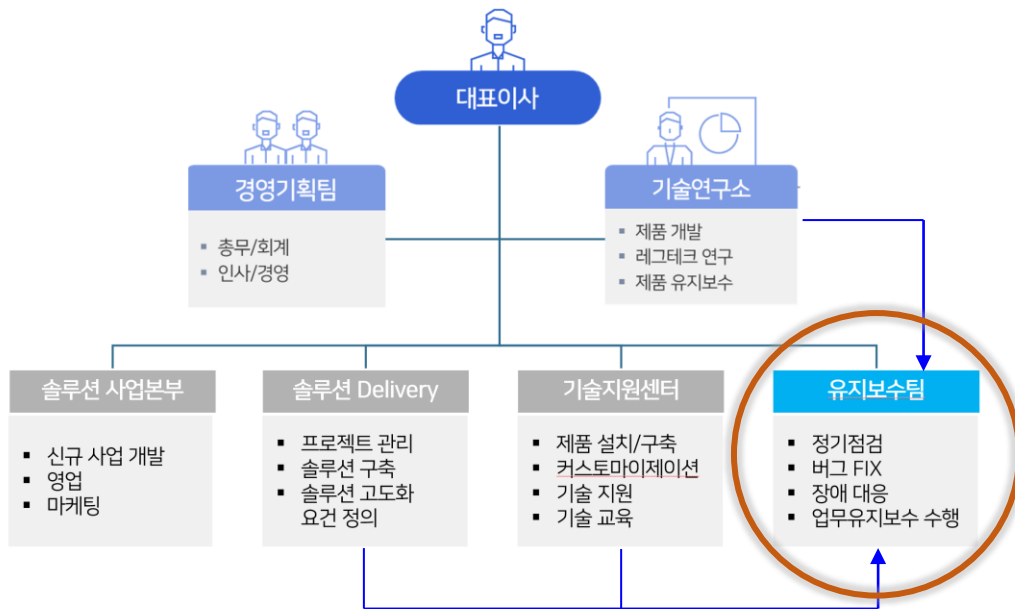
대표이사

경영기획팀

▪ 총무/회계
▪ 인사/경영

기술연구소

▪ 제품 개발
▪ 레그테크 연구
▪ 제품 유지보수

솔루션 사업본부

▪ 신규 사업 개발
▪ 영업
▪ 마케팅

솔루션 Delivery

▪ 프로젝트 관리
▪ 솔루션 구축
▪ 솔루션 고도화 요건 정의

기술지원센터

▪ 제품 설치/구축
▪ 커스토마이제이션
▪ 기술 지원
▪ 기술 교육

유지보수팀

▪ 정기점검
▪ 버그 FIX
▪ 장애 대응
▪ 업무유지보수 수행